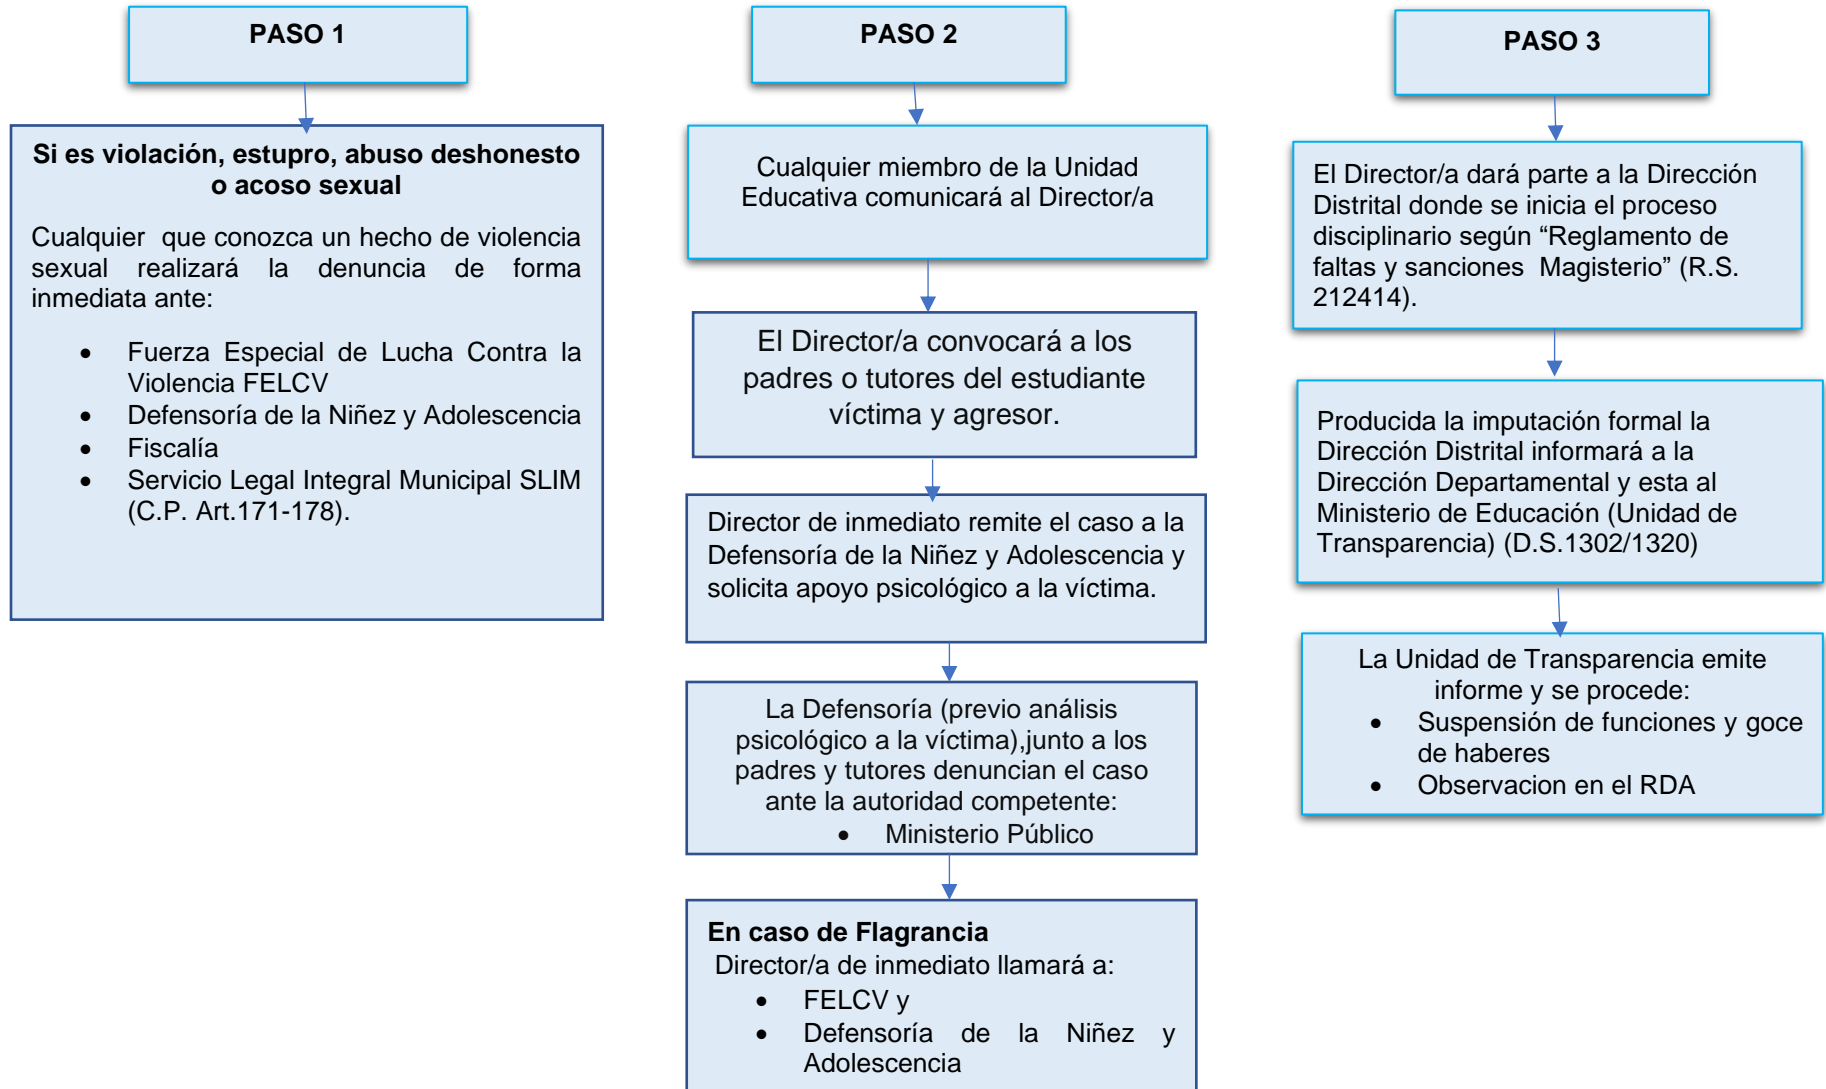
PASO 1

Si es violación, estupro, abuso deshonesto o acoso sexual

Cualquier que conozca un hecho de violencia sexual realizará la denuncia de forma inmediata ante:

- Fuerza Especial de Lucha Contra la Violencia FELCV
- Defensoría de la Niñez y Adolescencia
- Fiscalía
- Servicio Legal Integral Municipal SLIM (C.P. Art.171-178).

PASO 2

Cualquier miembro de la Unidad Educativa comunicará al Director/a

El Director/a convocará a los padres o tutores del estudiante víctima y agresor.

Director de inmediato remite el caso a la Defensoría de la Niñez y Adolescencia y solicita apoyo psicológico a la víctima.

La Defensoría (previo análisis psicológico a la víctima),junto a los padres y tutores denuncian el caso ante la autoridad competente:

- Ministerio Público

En caso de Flagrancia
Director/a de inmediato llamará a:

- FELCV y
- Defensoría de la Niñez y Adolescencia

PASO 3

El Director/a dará parte a la Dirección Distrital donde se inicia el proceso disciplinario según “Reglamento de faltas y sanciones Magisterio” (R.S. 212414).

Producida la imputación formal la Dirección Distrital informará a la Dirección Departamental y esta al Ministerio de Educación (Unidad de Transparencia) (D.S.1302/1320)

La Unidad de Transparencia emite informe y se procede:

- Suspensión de funciones y goce de haberes
- Observacion en el RDA